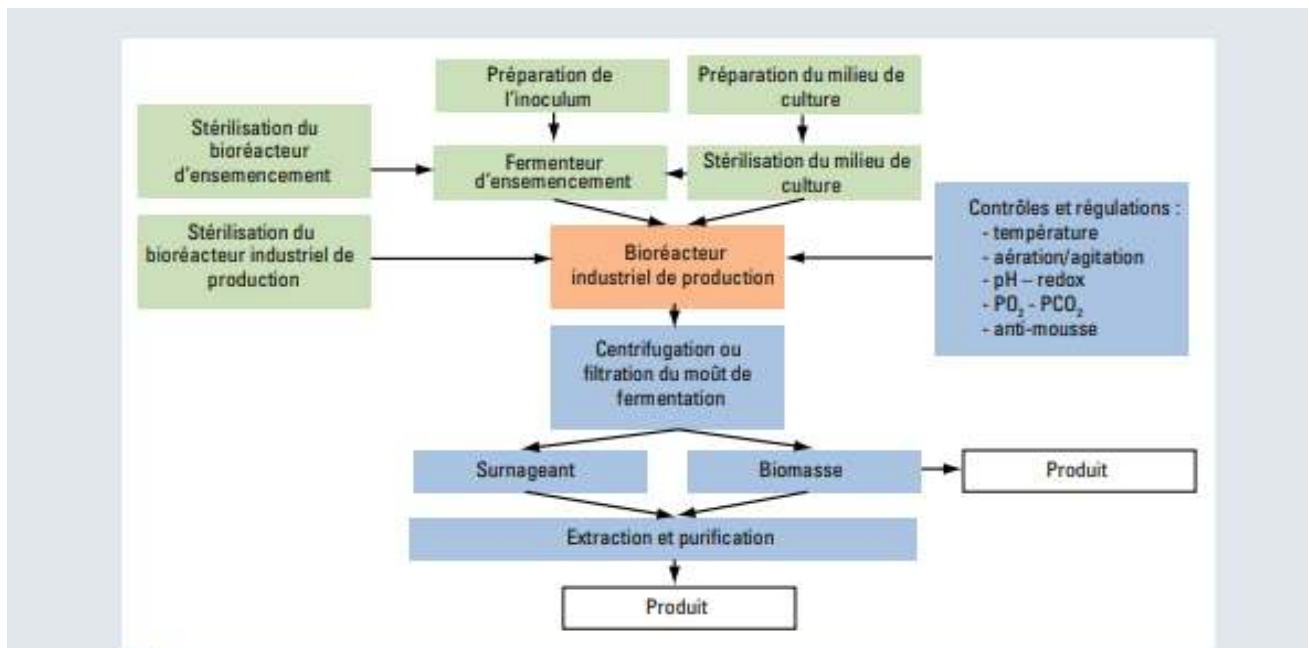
Préparation de l'inoculum

Préparation du milieu de culture

Stérilisation du bioréacteur d'ensemencement

Fermenteur d'ensemencement

Stérilisation du milieu de culture

Stérilisation du bioréacteur industriel de production

Bioréacteur industriel de production

Contrôles et régulations :
- température
- aération/agitation
- pH – redox
- $PO_2$ - $PCO_2$
- anti-mousse

Centrifugation ou filtration du moût de fermentation

Surnageant

Biomasse

Produit

Extraction et purification

Produit